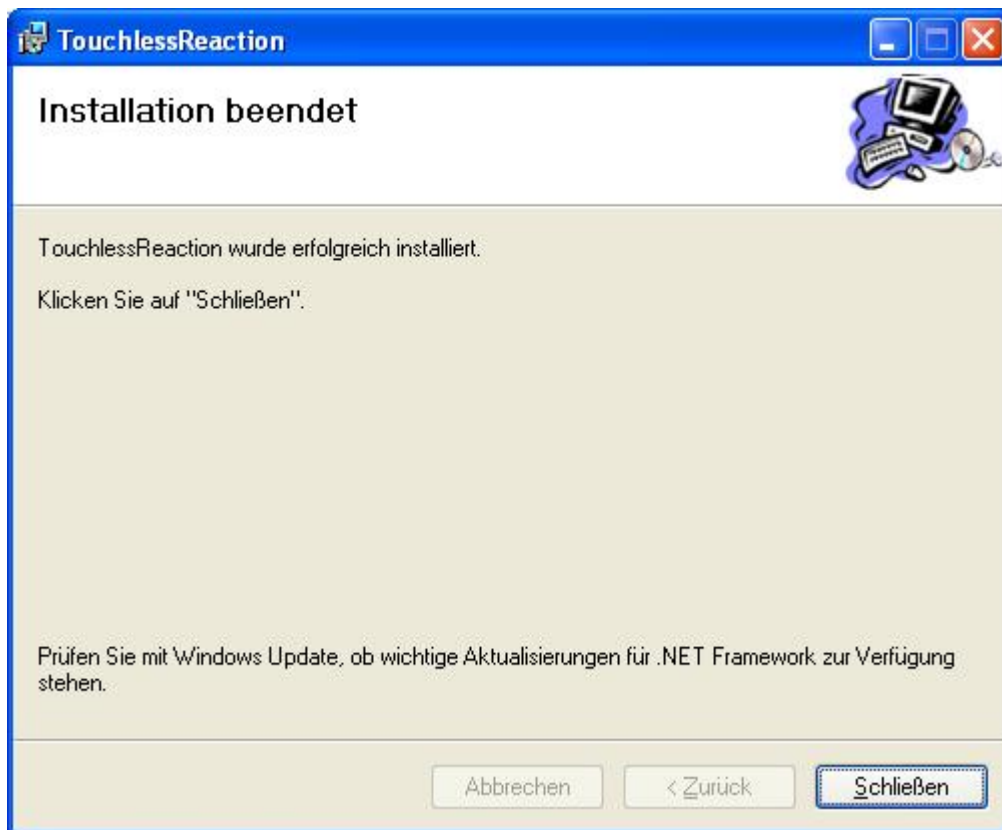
TouchlessReaction

Installation beendet

TouchlessReaction wurde erfolgreich installiert.

Klicken Sie auf "Schließen".

Prüfen Sie mit Windows Update, ob wichtige Aktualisierungen für .NET Framework zur Verfügung stehen.

Abbrechen

< Zurück

Schließen